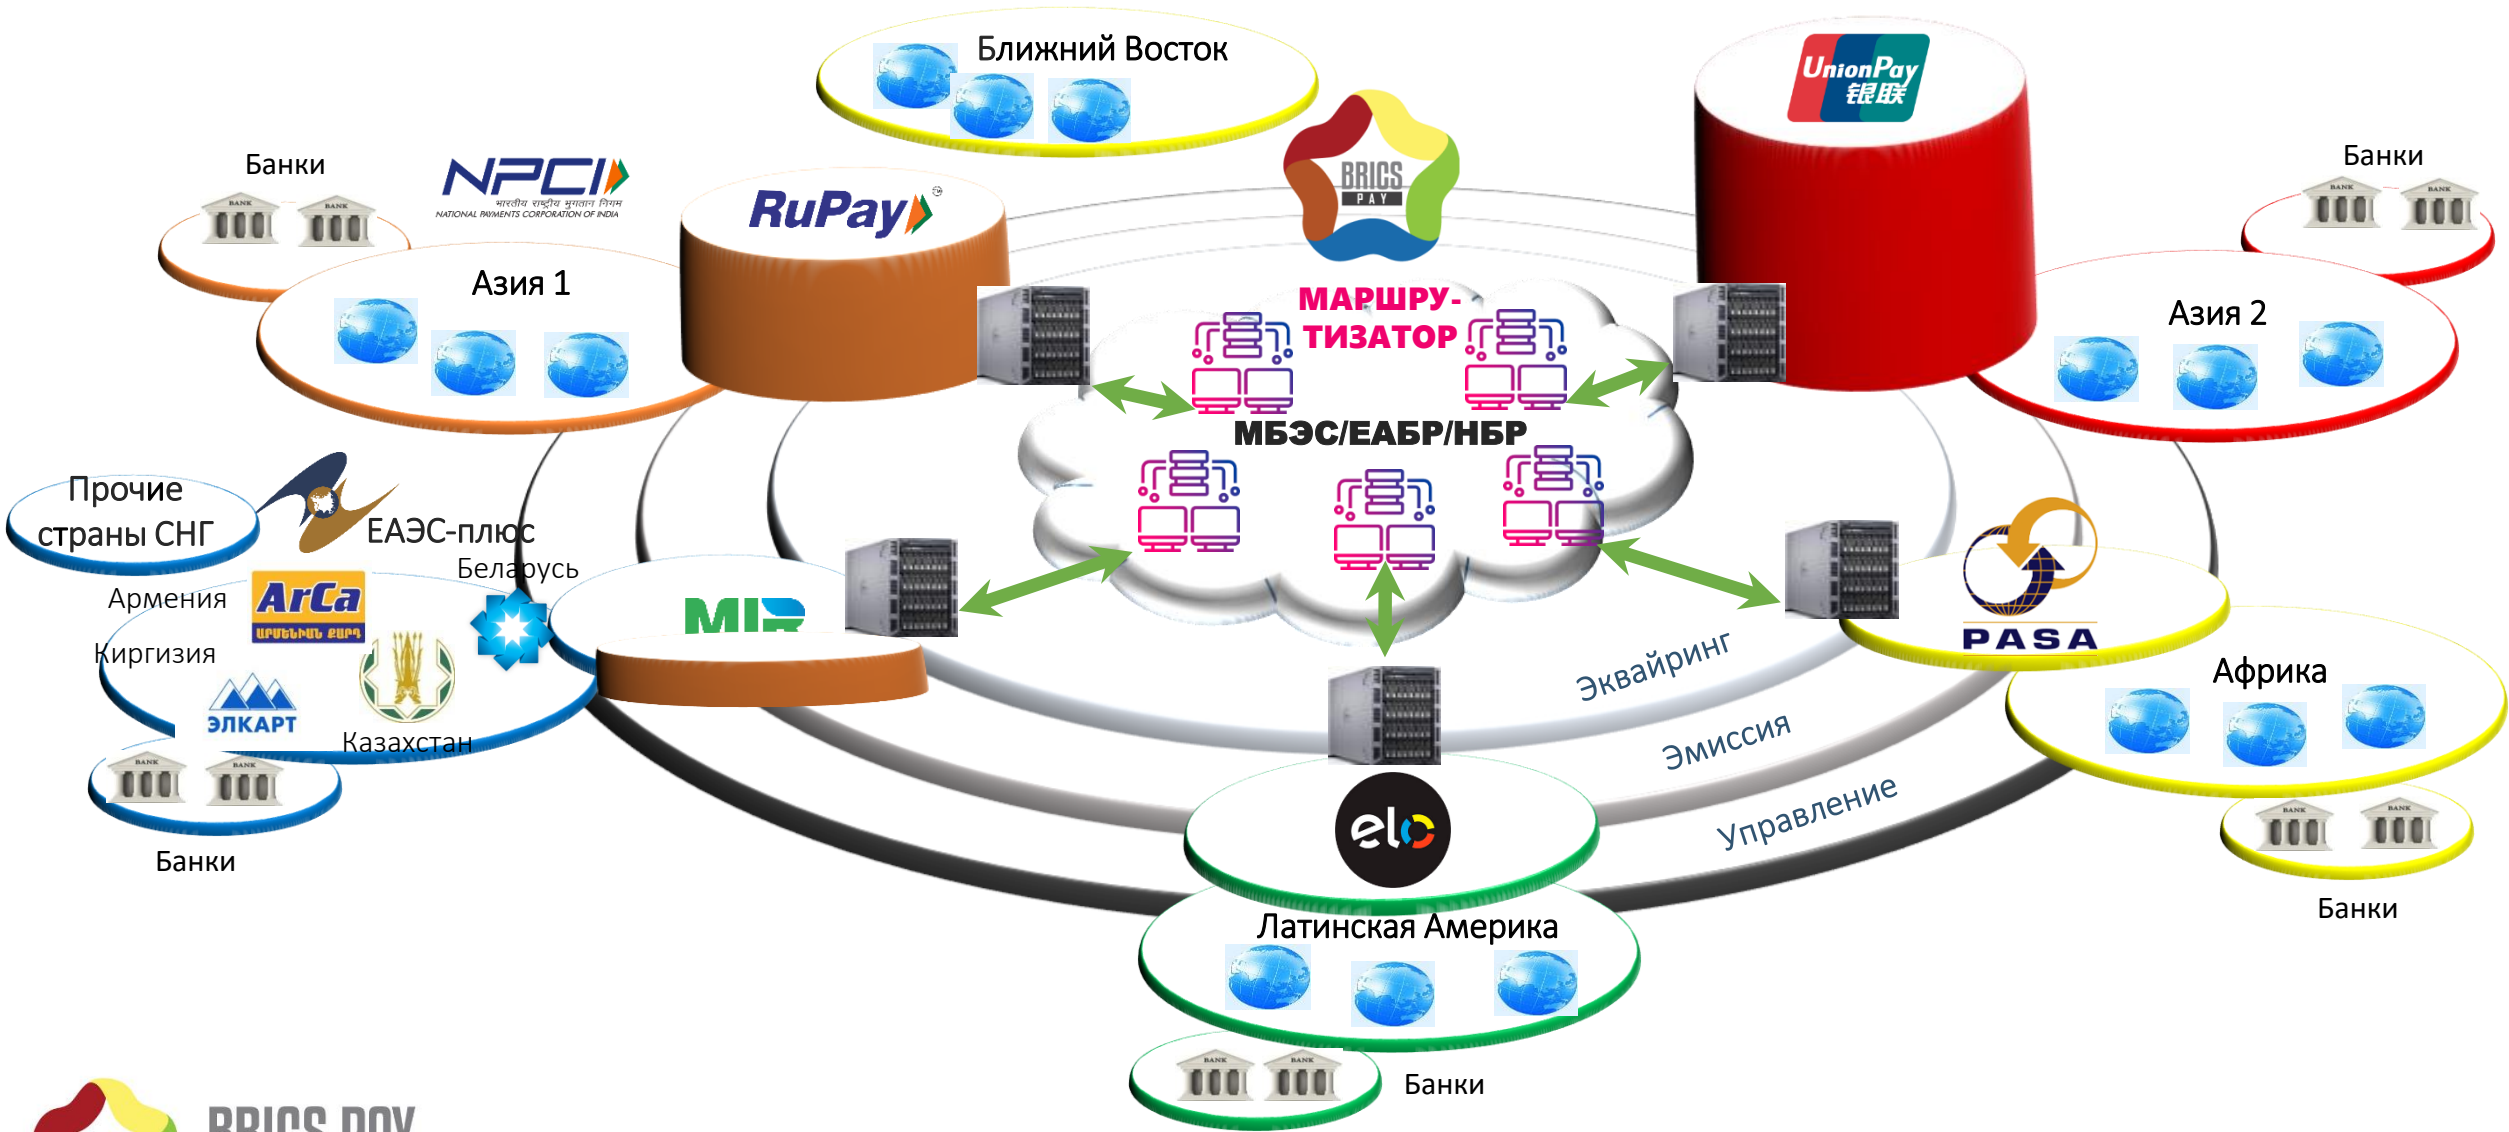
Ближний Восток

UnionPay 银联

Банки

NPCI
भारतीय राष्ट्रीय भुगतान निगम
NATIONAL PAYMENTS CORPORATION OF INDIA

RuPay

BRICS PAY

Банки

Азия 1

МАРШРУ-ТИЗАТОР

Азия 2

МБЭС/ЕАБР/НБР

Прочие страны СНГ

ЕАЭС-плюс

Беларусь

Армения

ArCa
ԱՐՔԵՆԻԱՆ ՔԱՐԴ

MIR

PASA

Киргизия

ЭЛКАРТ

Казахстан

Эквайринг

Эмиссия

Африка

Управление

Банки

elo

Банки

Латинская Америка

Банки

BRICS PAY